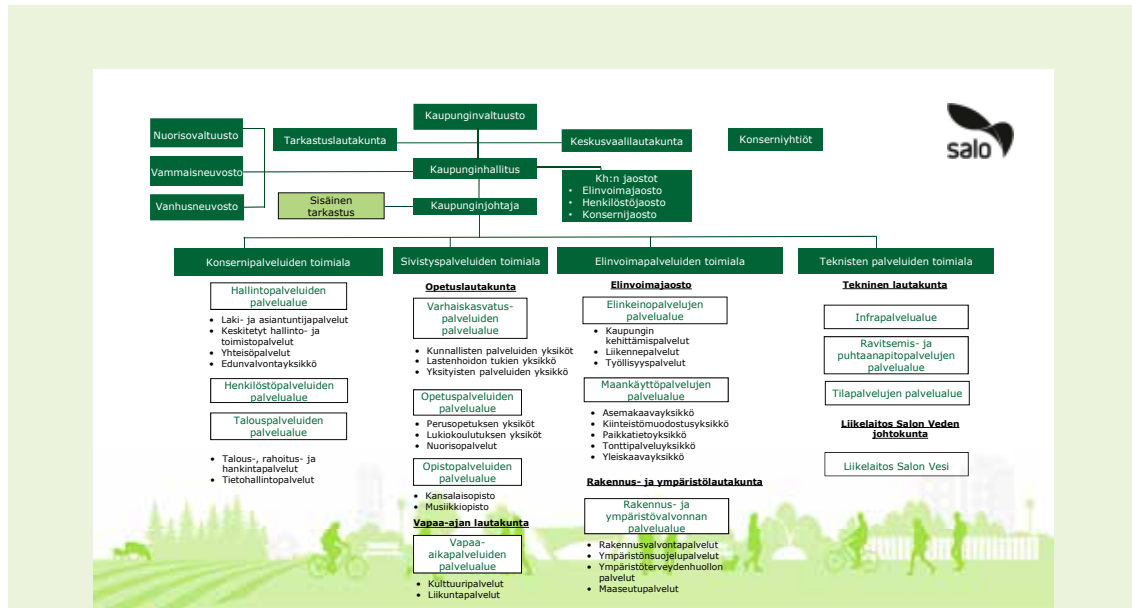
Kaupunginvaltuusto

Nuorisovaltuusto
Vammaisneuvosto
Vanhusneuvosto

Tarkastuslautakunta
Keskusvaalilautakunta
Konserniyhtiöt

salo

Kaupunginhallitus
Kh:n jaostot
- Elinvoimajaosto
- Henkilöstöjaosto
- Konsernijaosto

Sisäinen tarkastus
Kaupunginjohtaja

Konsernipalveluiden toimiala
Hallintopalveluiden palvelualue
- Laki- ja asiantuntijapalvelut
- Keskitetyt hallinto- ja toimistopalvelut
- Yhteisöpalvelut
- Edunvalvontayksikkö

Henkilöstöpalveluiden palvelualue
Talouspalveluiden palvelualue
- Talous-, rahoitus- ja hankintapalvelut
- Tietohallintopalvelut

Sivistyspalveluiden toimiala
Opetuslautakunta
Varhaiskasvatuspalveluiden palvelualue
- Kunnallisten palveluiden yksiköt
- Lastenhoidon tukien yksikkö
- Yksityisten palveluiden yksikkö

Opetuspalveluiden palvelualue
- Perusopetuksen yksiköt
- Lukiokoulutuksen yksiköt
- Nuorisopalvelut

Opistopalveluiden palvelualue
- Kansalaisopisto
- Musiikkiopisto

Vapaa-ajan lautakunta
Vapaa-aikapalveluiden palvelualue
- Kulttuuripalvelut
- Liikuntapalvelut

Elinvoimapalveluiden toimiala
Elinvoimajaosto
Elinkeinopalvelujen palvelualue
- Kaupungin kehittämispalvelut
- Liikennepalvelut
- Työllisyyspalvelut

Maankäyttöpalvelujen palvelualue
- Asemakaavayksikkö
- Kiinteistönmuodostusyksikkö
- Paikkatietoyksikkö
- Tonttipalveluyksikkö
- Yleiskaavayksikkö

Rakennus- ja ympäristölautakunta
Rakennus- ja ympäristövalvonnan palvelualue
- Rakennusvalvontapalvelut
- Ympäristönsuojelupalvelut
- Ympäristöterveydenhuollon palvelut
- Maaseutupalvelut

Teknisten palveluiden toimiala
Tekninen lautakunta
Infrapalvelualue
Ravitsemis- ja puhtaanapitopalvelujen palvelualue
Tilapalvelujen palvelualue

Liikelaitos Salon Veden johtokunta
Liikelaitos Salon Vesi